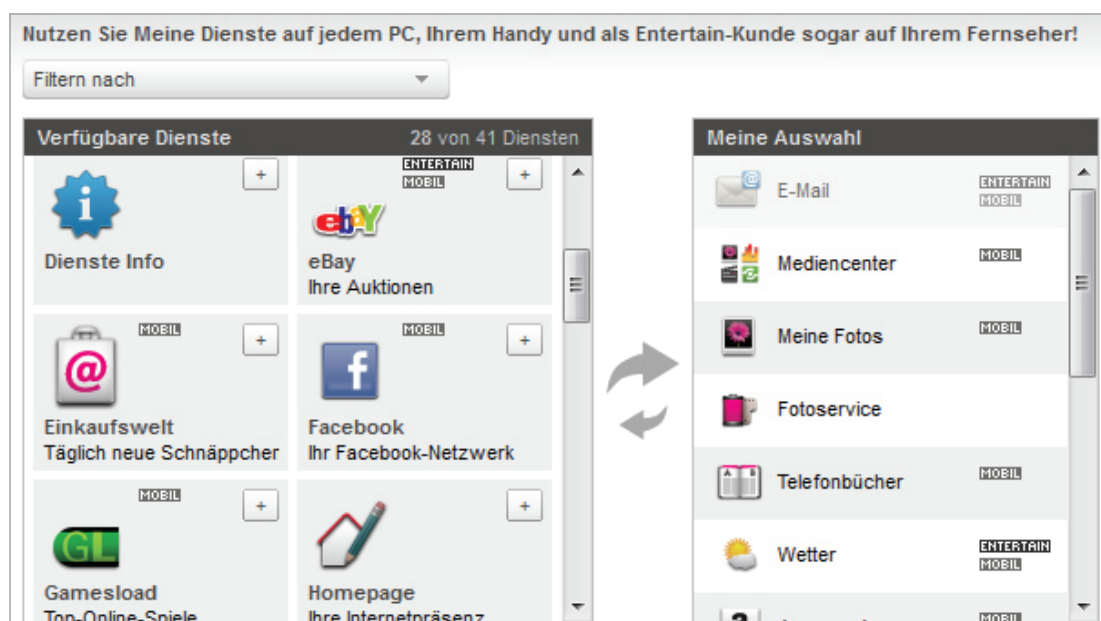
Nutzen Sie Meine Dienste auf jedem PC, Ihrem Handy und als Entertain-Kunde sogar auf Ihrem Fernseher!

Filtern nach

Verfügbare Dienste 28 von 41 Diensten

+
Dienste Info

ENTERTAIN
MOBIL
+
ebay
eBay
Ihre Auktionen

MOBIL
+
Einkaufswelt
Täglich neue Schnäppchen

MOBIL
+
Facebook
Ihr Facebook-Netzwerk

MOBIL
+
GL
Gamesload
Top-Online-Spiele

+
Homepage
Ihre Internetpräsenz

Meine Auswahl

E-Mail ENTERTAIN MOBIL

Mediencenter MOBIL

Meine Fotos MOBIL

Fotoservice

Telefonbücher MOBIL

Wetter ENTERTAIN MOBIL

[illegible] MOBIL